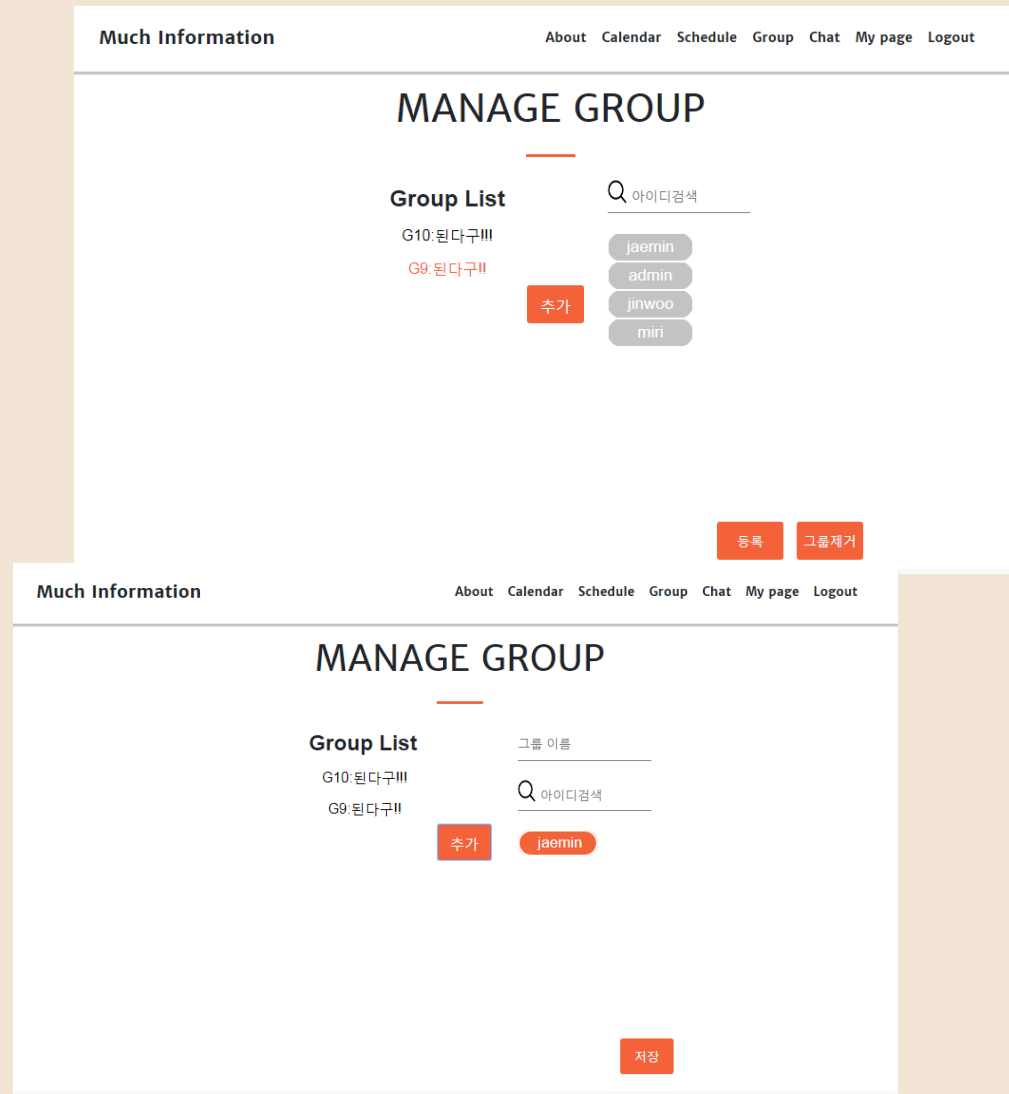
Much Information

About Calendar Schedule Group Chat My page Logout

MANAGE GROUP

Group List

G10:된다구!!!

G9:된다구!!

추가

아이디검색

jaemin

admin

jinwoo

miri

등록

그룹제거

Much Information

About Calendar Schedule Group Chat My page Logout

MANAGE GROUP

Group List

G10:된다구!!!

G9:된다구!!

추가

그룹 이름

아이디검색

jaemin

저장